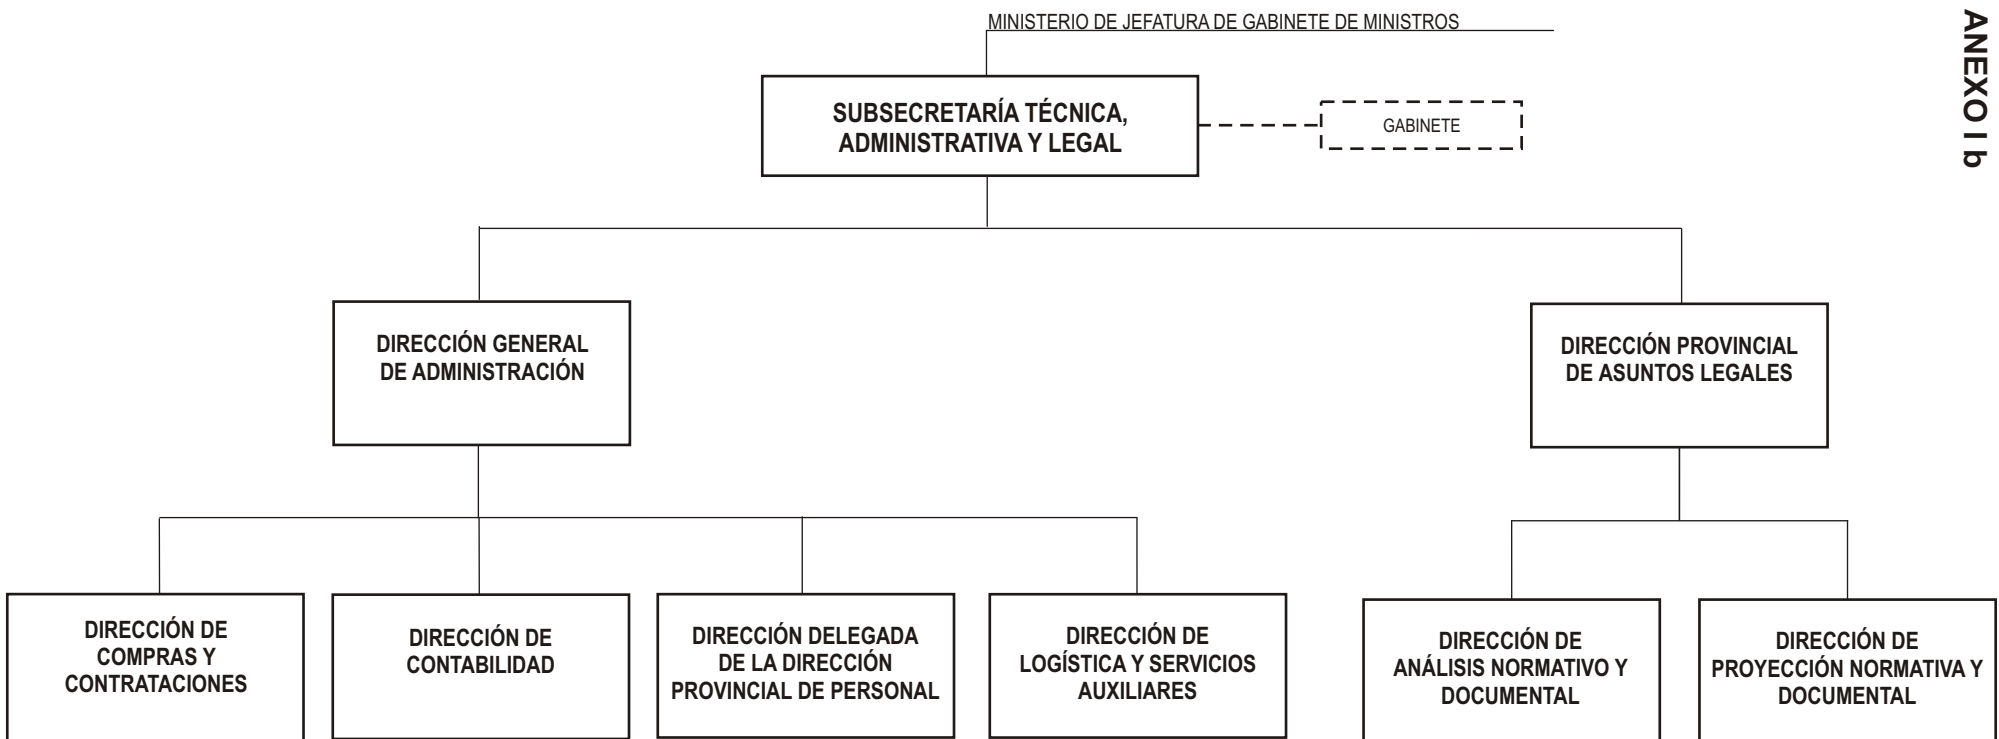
ANEXO I b

MINISTERIO DE JEFATURA DE GABINETE DE MINISTROS

SUBSECRETARÍA TÉCNICA, ADMINISTRATIVA Y LEGAL

GABINETE

DIRECCIÓN GENERAL DE ADMINISTRACIÓN

DIRECCIÓN PROVINCIAL DE ASUNTOS LEGALES

DIRECCIÓN DE COMPRAS Y CONTRATACIONES

DIRECCIÓN DE CONTABILIDAD

DIRECCIÓN DELEGADA DE LA DIRECCIÓN PROVINCIAL DE PERSONAL

DIRECCIÓN DE LOGÍSTICA Y SERVICIOS AUXILIARES

DIRECCIÓN DE ANÁLISIS NORMATIVO Y DOCUMENTAL

DIRECCIÓN DE PROYECCIÓN NORMATIVA Y DOCUMENTAL